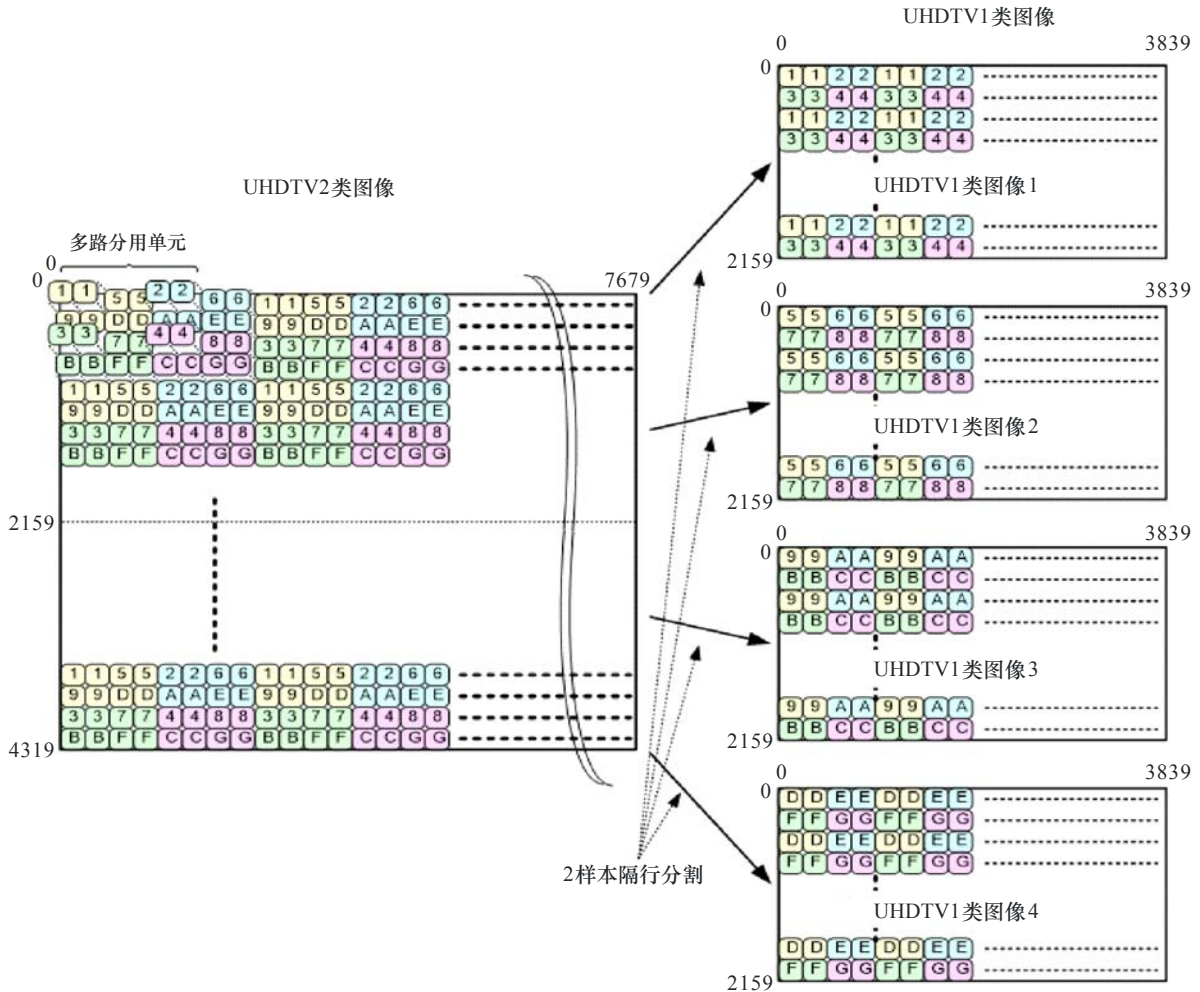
UHDTV2类图像

多路分用单元

0

1 1 5 5 2 2 6 6
9 9 D D A A E E
3 3 7 7 4 4 8 8
B B F F C C G G

1 1 5 5 2 2 6 6
9 9 D D A A E E
3 3 7 7 4 4 8 8
B B F F C C G G

1 1 5 5 2 2 6 6 1 1 5 5 2 2 6 6
9 9 D D A A E E 9 9 D D A A E E
3 3 7 7 4 4 8 8 3 3 7 7 4 4 8 8
B B F F C C G G B B F F C C G G

2159

1 1 5 5 2 2 6 6 1 1 5 5 2 2 6 6
9 9 D D A A E E 9 9 D D A A E E
3 3 7 7 4 4 8 8 3 3 7 7 4 4 8 8
B B F F C C G G B B F F C C G G

4319

7679

2样本隔行分割

UHDTV1类图像

0 3839

0

1 1 2 2 1 1 2 2
3 3 4 4 3 3 4 4
1 1 2 2 1 1 2 2
3 3 4 4 3 3 4 4

UHDTV1类图像1

1 1 2 2 1 1 2 2
3 3 4 4 3 3 4 4

2159

0 3839

0

5 5 6 6 5 5 6 6
7 7 8 8 7 7 8 8
5 5 6 6 5 5 6 6
7 7 8 8 7 7 8 8

UHDTV1类图像2

5 5 6 6 5 5 6 6
7 7 8 8 7 7 8 8

2159

0 3839

0

9 9 A A 9 9 A A
B B C C B B C C
9 9 A A 9 9 A A
B B C C B B C C

UHDTV1类图像3

9 9 A A 9 9 A A
B B C C B B C C

2159

0 3839

0

D D E E D D E E
F F G G F F G G
D D E E D D E E
F F G G F F G G

UHDTV1类图像4

D D E E D D E E
F F G G F F G G

2159